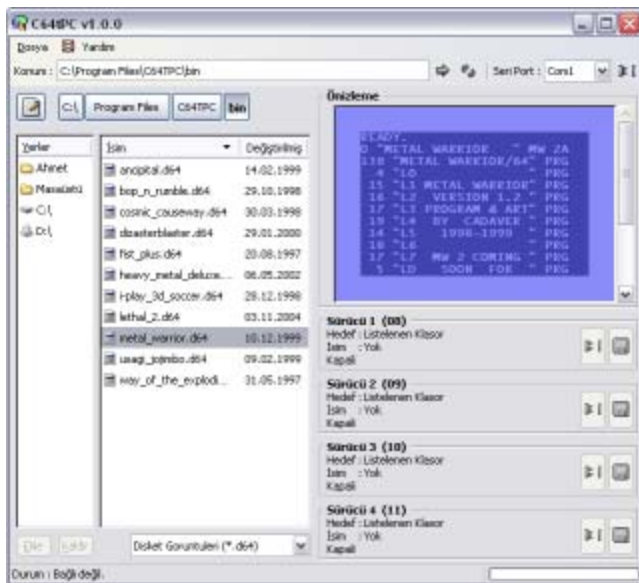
C64tPC v1.0.0

Dosya Yardım

Konum : C:\Program Files\C64TPC\bin

Seri Port : Com1

C:\ Program Files C64TPC bin

Yerler
Ahmet
Masaüstü
C:\
D:\

İsim Değiştirilmiş
anoptical.d64 14.02.1999
bop_n_rumble.d64 29.10.1998
cosmic_causeway.d64 30.03.1998
disasterblaster.d64 29.01.2000
fist_plus.d64 20.08.1997
heavy_metal_deluxe... 06.05.2002
i-play_3d_soccer.d64 28.12.1998
lethal_2.d64 03.11.2004
metal_warrior.d64 10.12.1999
usagi_yojimbo.d64 09.02.1999
way_of_the_explodi... 31.05.1997

Disket Goruntuleri (*.d64)

Önizleme

READY.
0 "METAL WARRIOR " MW ZA
118 "METAL WARRIOR/64" PRG
4 "LO " PRG
15 "L1 METAL WARRIOR" PRG
16 "L2 VERSION 1.2 " PRG
17 "L3 PROGRAM & ART" PRG
19 "L4 BY CADAVER " PRG
14 "L5 1996-1999 " PRG
16 "L6 " PRG
17 "L7 MW 2 COMING " PRG
5 "LD SOON FOR " PRG

Sürücü 1 (08)
Hedef : Listelenen Klasor
İsim : Yok
Kapalı

Sürücü 2 (09)
Hedef : Listelenen Klasor
İsim : Yok
Kapalı

Sürücü 3 (10)
Hedef : Listelenen Klasor
İsim : Yok
Kapalı

Sürücü 4 (11)
Hedef : Listelenen Klasor
İsim : Yok
Kapalı

Durum : Bağlı değil.